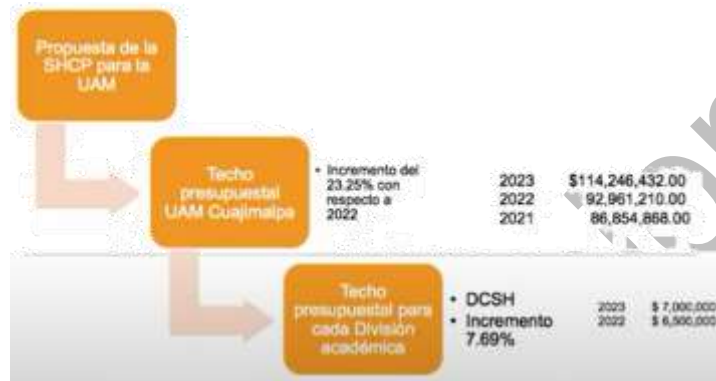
Propuesta de la SHCP para la UAM

Techo presupuestal UAM Cuajimalpa

• Incremento del 23.25% con respecto a 2022

2023 $114,246,432.00
2022 92,961,210.00
2021 86,854,868.00

Techo presupuestal para cada División académica

• DCSH
• Incremento 7.69%

2023 $ 7,000,00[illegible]
2022 $ 6,500,00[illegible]